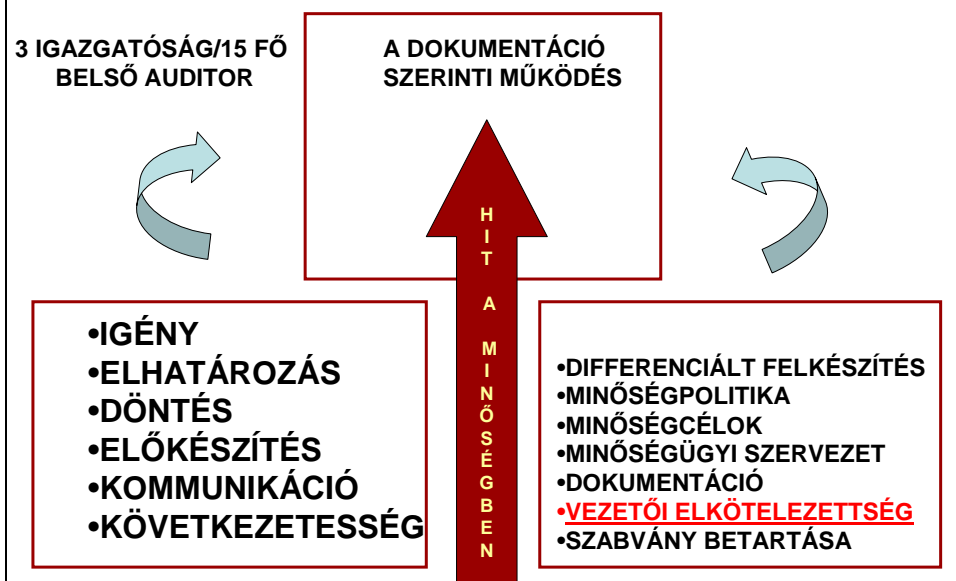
3 IGAZGATÓSÁG/15 FŐ BELSŐ AUDITOR

A DOKUMENTÁCIÓ SZERINTI MŰKÖDÉS

HIT A MINŐSÉGBEN

•IGÉNY
•ELHATÁROZÁS
•DÖNTÉS
•ELŐKÉSZÍTÉS
•KOMMUNIKÁCIÓ
•KÖVETKEZETESSÉG

•DIFFERENCIÁLT FELKÉSZÍTÉS
•MINŐSÉGPOLITIKA
•MINŐSÉGCÉLOK
•MINŐSÉGÜGYI SZERVEZET
•DOKUMENTÁCIÓ
•VEZETŐI ELKÖTELEZETTSÉG
•SZABVÁNY BETARTÁSA